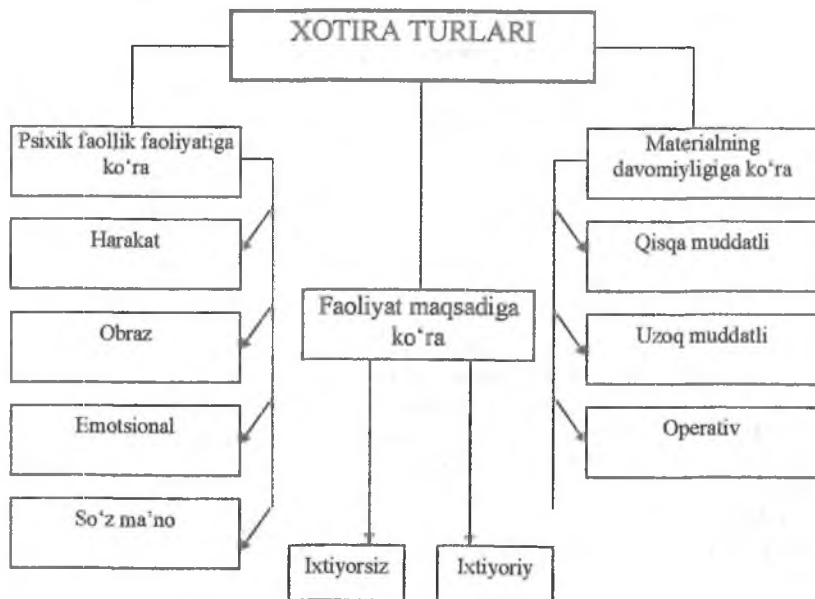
XOTIRA TURLARI

Psixik faollik faoliyatiga ko'ra

Harakat

Obraz

Emotsional

So'z ma'no

Faoliyat maqsadiga ko'ra

Ixtiyorsiz

Ixtiyoriy

Materialning davomiyligiga ko'ra

Qisqa muddatli

Uzoq muddatli

Operativ